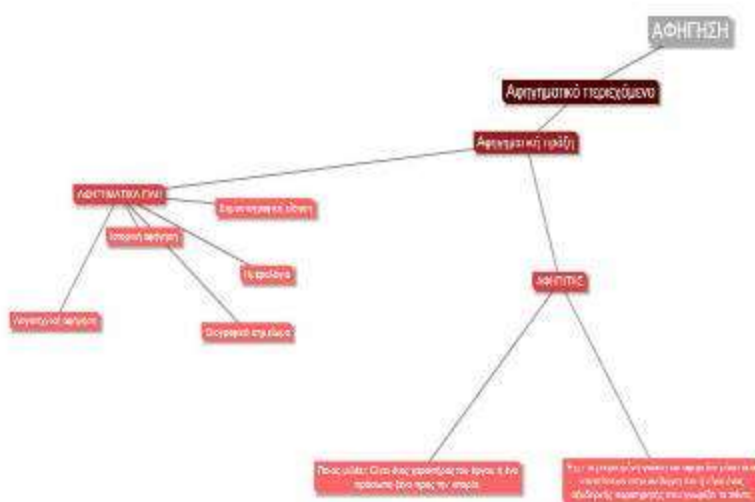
ΑΦΗΓΗΣΗ

Αφηγηματικό περιεχόμενο

Αφηγηματική πράξη

ΑΦΗΓΗΜΑΤΙΚΑ ΓΕΝΗ

Ειδησεογραφικό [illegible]

Ιστορική αφήγηση

Ημερολόγιο

Λογοτεχνική αφήγηση

Βιογραφικό σημείωμα

ΑΦΗΓΗΤΗΣ

Ποιος μιλάει: Είναι ένας χαρακτήρας του έργου ή ένα πρόσωπο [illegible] την ιστορία

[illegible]